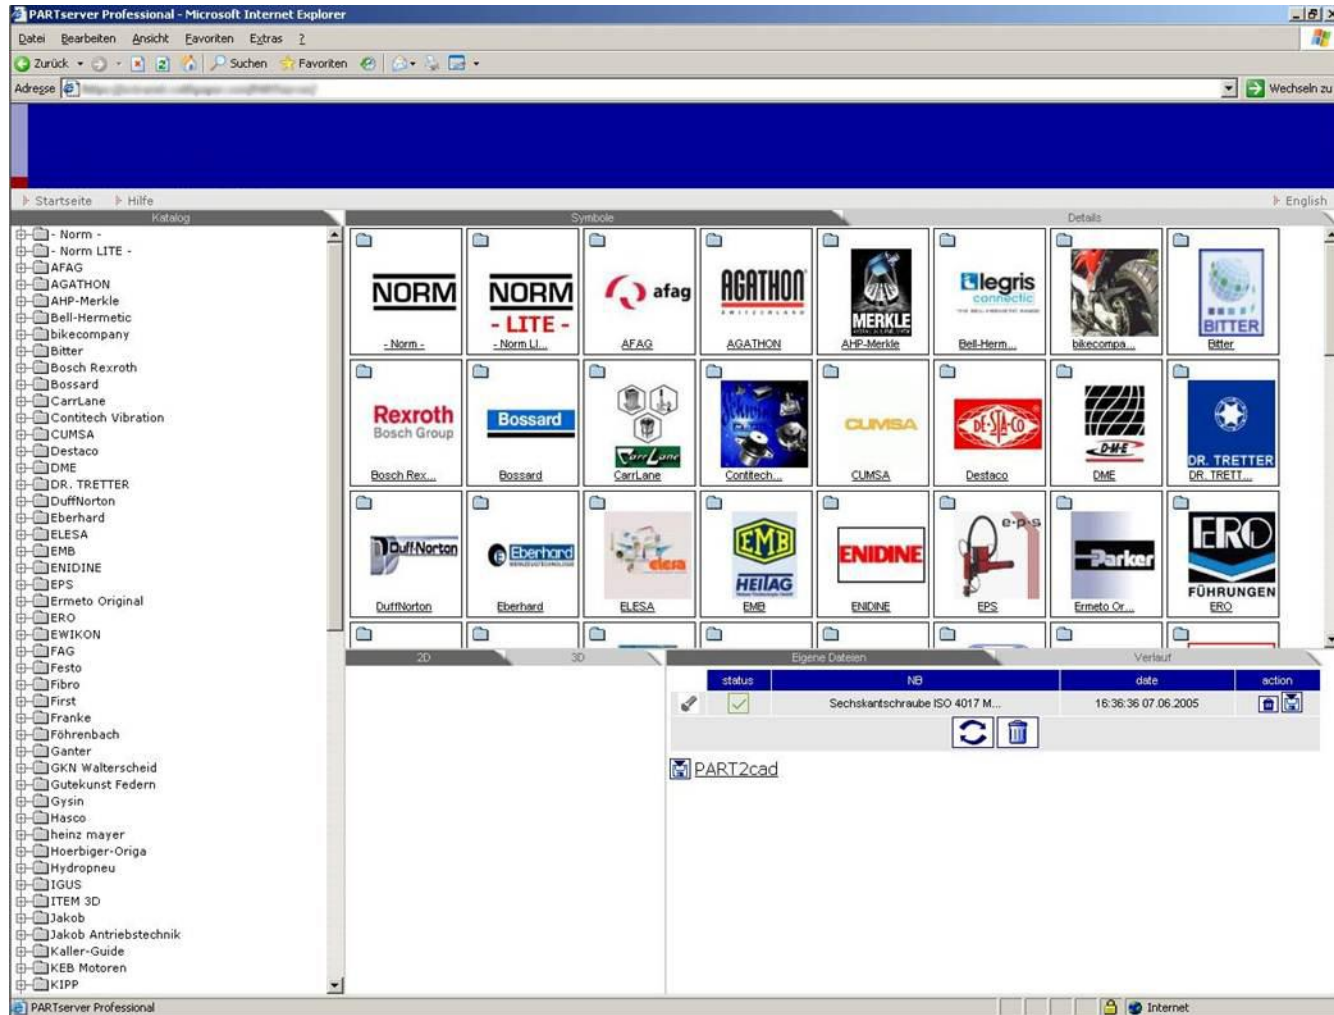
PARTserver Professional - Microsoft Internet Explorer

Datei Bearbeiten Ansicht Favoriten Extras ?

Zurück Suchen Favoriten

Adresse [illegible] Wechseln zu

Startseite Hilfe English

Katalog

- Norm -
- Norm LITE -
AFAG
AGATHON
AHP-Merkle
Bell-Hermetic
bikecompany
Bitter
Bosch Rexroth
Bossard
CarrLane
Contitech Vibration
CUMSA
Destaco
DME
DR. TRETTER
DuffNorton
Eberhard
ELESA
EMB
ENIDINE
EPS
Ermeto Original
ERO
EWIKON
FAG
Festo
Fibro
First
Franke
Föhrenbach
Ganter
GKN Walterscheid
Gutekunst Federn
Gysin
Hasco
heinz mayer
Hoerbiger-Origa
Hydropneu
IGUS
ITEM 3D
Jakob
Jakob Antriebstechnik
Kaller-Guide
KEB Motoren
KIPP

Symbole

Details

NORM
- Norm -
NORM - LITE -
- Norm LI...
afag
AFAG
AGATHON
AGATHON
MERKLE
AHP-Merkle
legris connectic
Bell-Herm...
bikecompa...
BITTER
Bitter
Rexroth Bosch Group
Bosch Rex...
Bossard
Bossard
CarrLane
CarrLane
Contitech...
CUMSA
CUMSA
DE-STA-CO
Destaco
DME
DME
DR. TRETTER
DR. TRETT...
DuffNorton
DuffNorton
Eberhard
Eberhard
elesa
ELESA
EMB HEILAG
EMB
ENIDINE
ENIDINE
e-p-s
EPS
Parker
Ermeto Or...
ERO FÜHRUNGEN
ERO

2D
3D

Eigene Dateien
Verlauf

| status | NB | date | action |
|---|---|---|---|
| | Sechskantschraube ISO 4017 M... | 16:36:36 07.06.2005 | |

PART2cad

PARTserver Professional
Internet